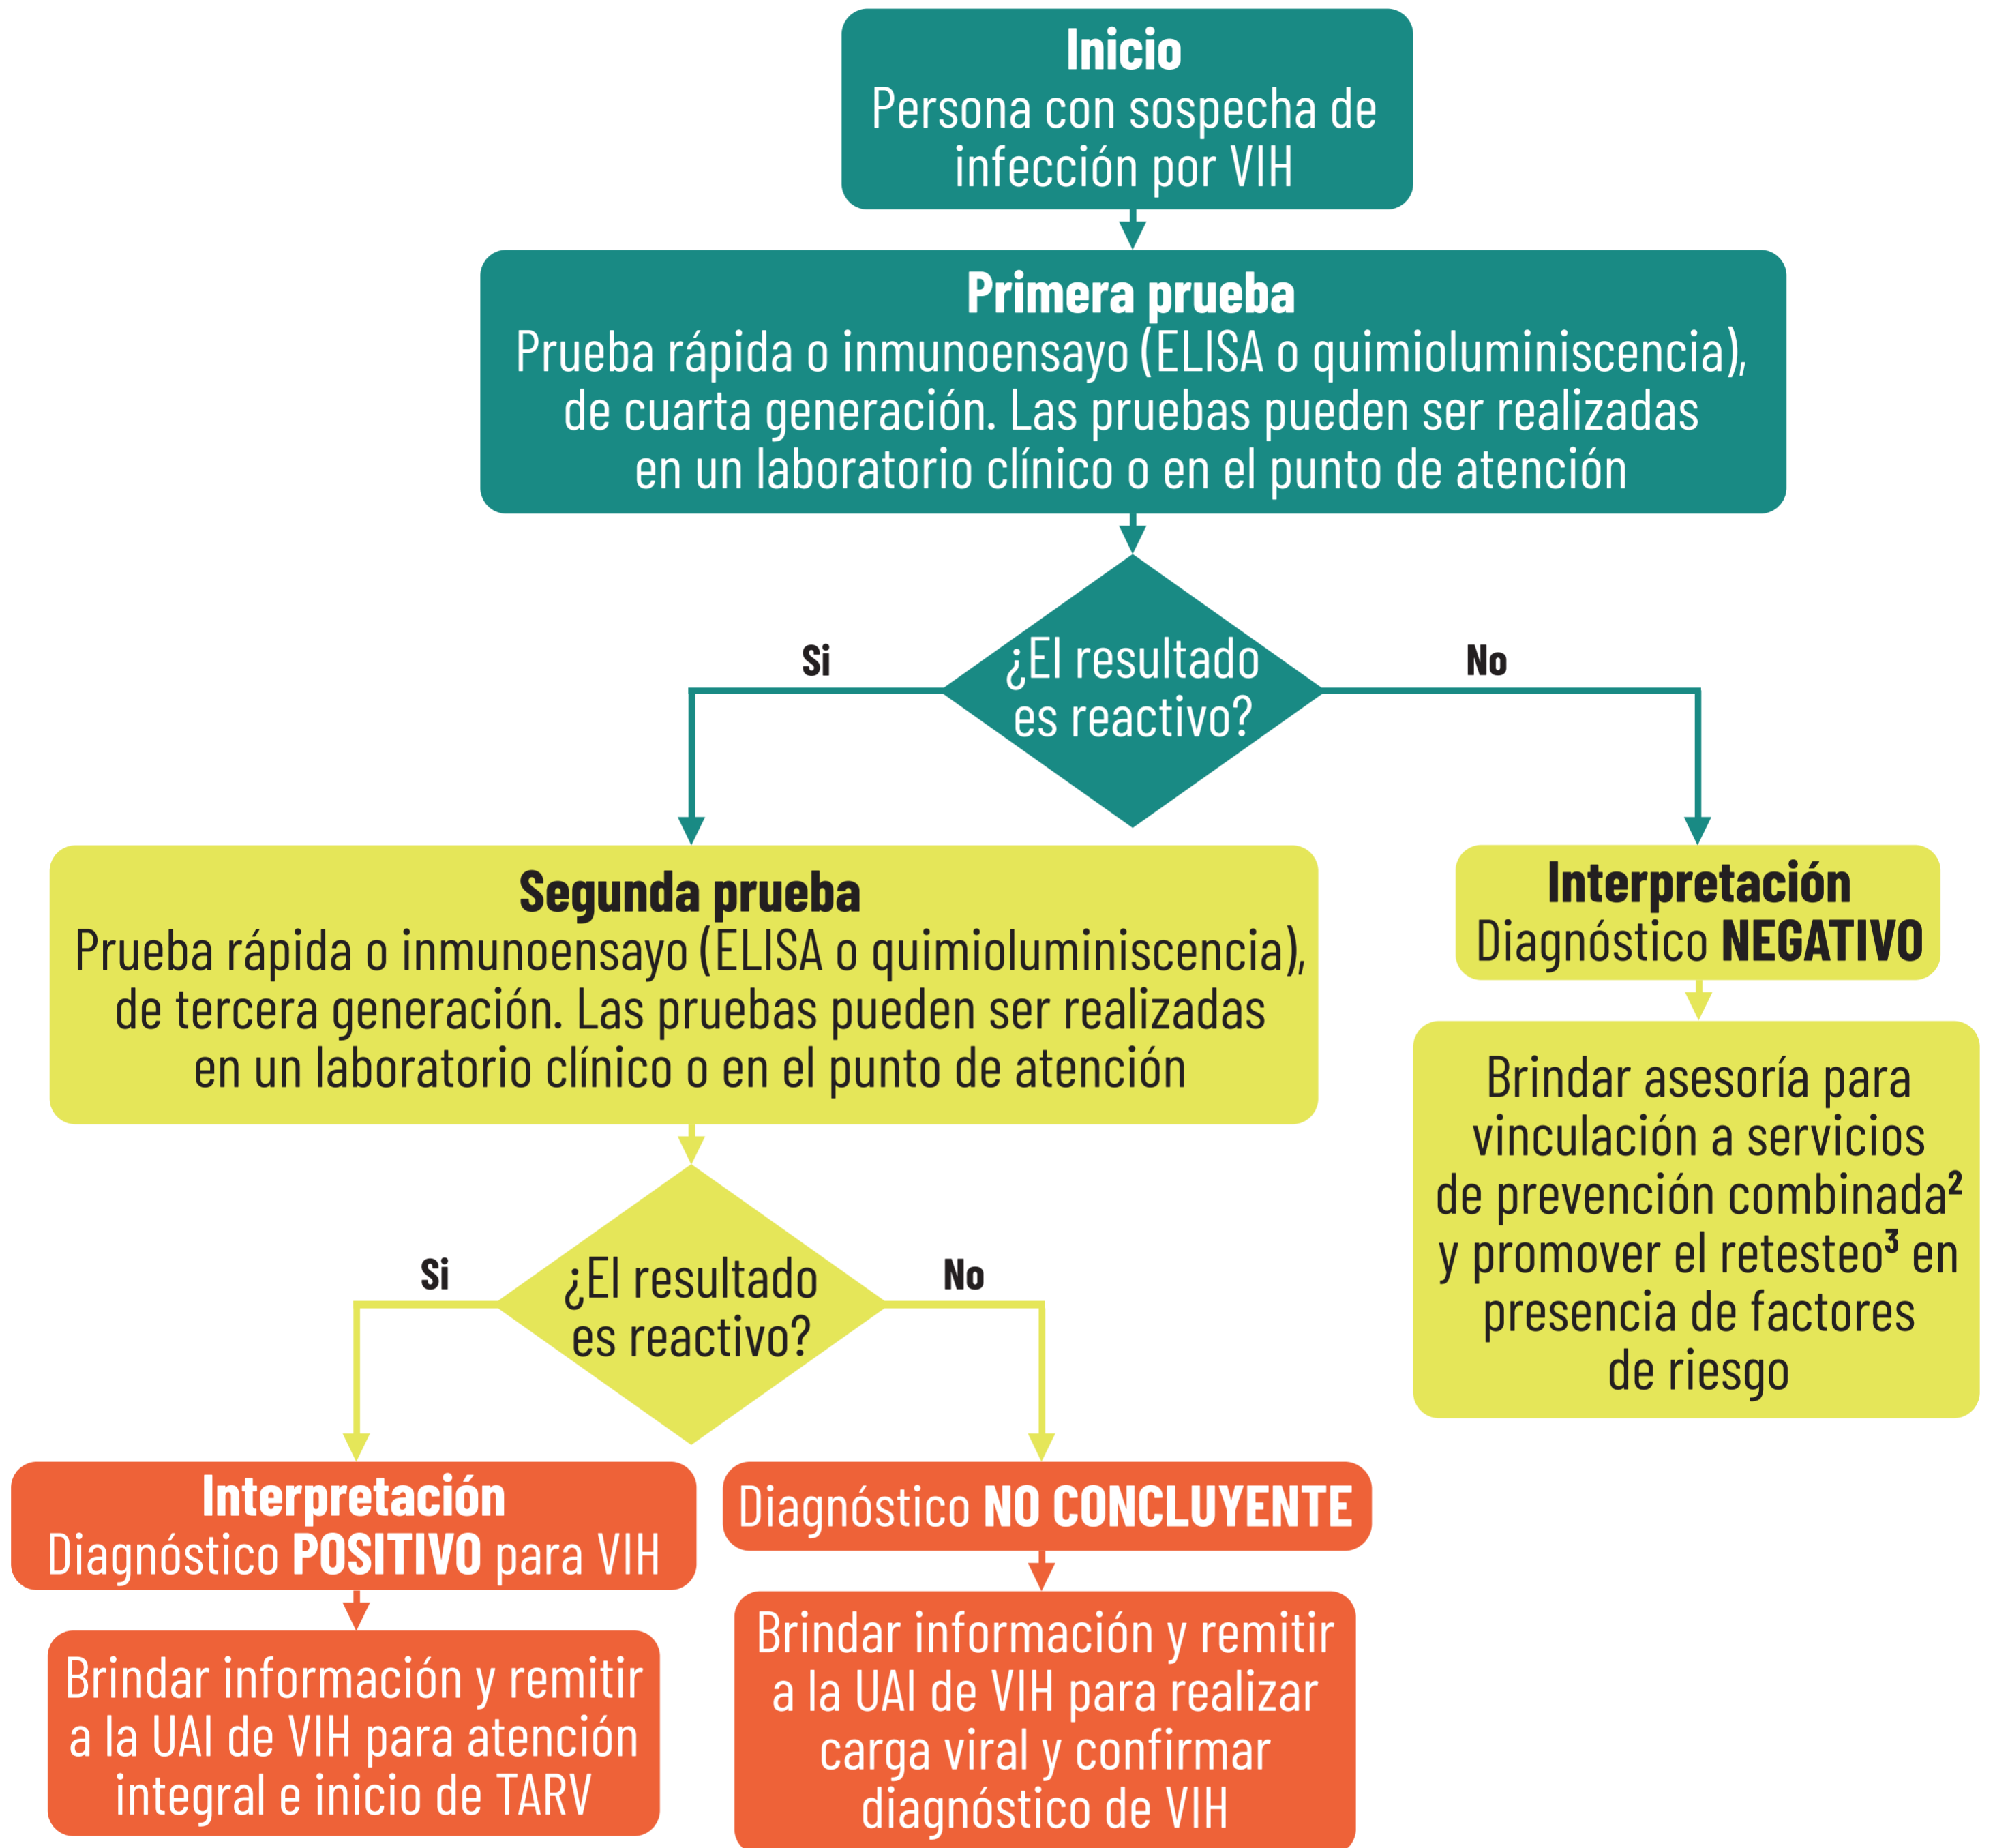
**Inicio**
Persona con sospecha de infección por VIH

**Primera prueba**
Prueba rápida o inmunoensayo (ELISA o quimioluminiscencia), de cuarta generación. Las pruebas pueden ser realizadas en un laboratorio clínico o en el punto de atención

Si

¿El resultado es reactivo?

No

**Segunda prueba**
Prueba rápida o inmunoensayo (ELISA o quimioluminiscencia), de tercera generación. Las pruebas pueden ser realizadas en un laboratorio clínico o en el punto de atención

**Interpretación**
Diagnóstico **NEGATIVO**

Brindar asesoría para vinculación a servicios de prevención combinada$^2$ y promover el retesteo$^3$ en presencia de factores de riesgo

Si

¿El resultado es reactivo?

No

**Interpretación**
Diagnóstico **POSITIVO** para VIH

Brindar información y remitir a la UAI de VIH para atención integral e inicio de TARV

Diagnóstico **NO CONCLUYENTE**

Brindar información y remitir a la UAI de VIH para realizar carga viral y confirmar diagnóstico de VIH